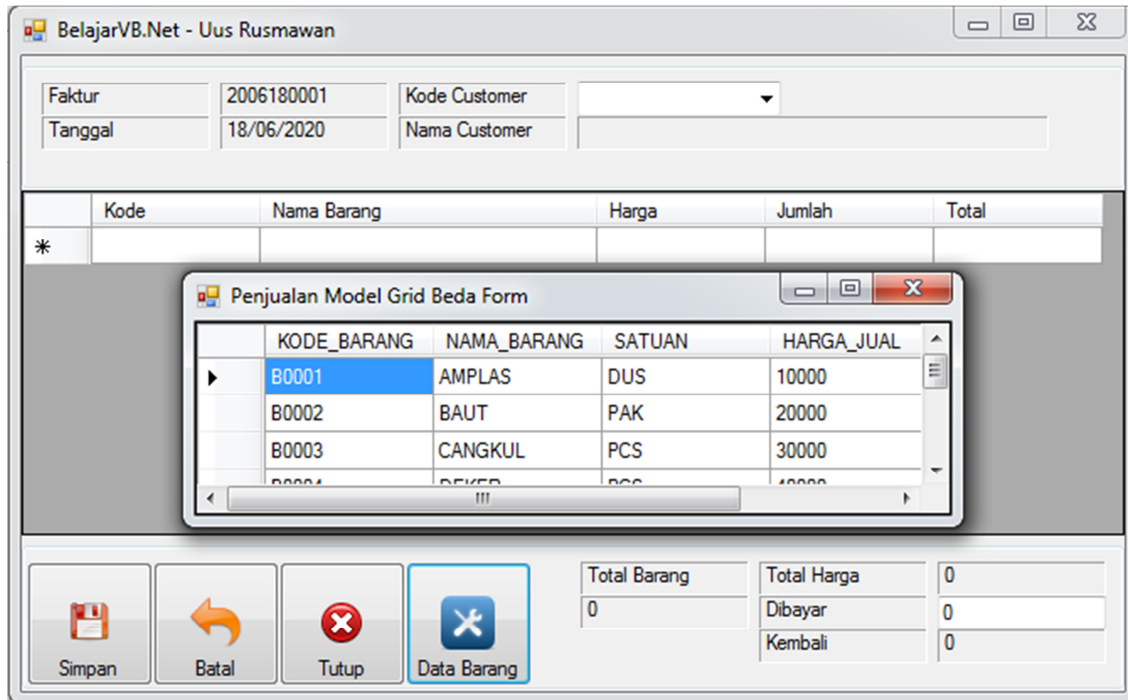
BelajarVB.Net - Uus Rusmawan

| Faktur | 2006180001 | Kode Customer | |
|---|---|---|---|
| Tanggal | 18/06/2020 | Nama Customer | |

| | Kode | Nama Barang | Harga | Jumlah | Total |
|---|---|---|---|---|---|
| * | | | | | |

Penjualan Model Grid Beda Form

| | KODE_BARANG | NAMA_BARANG | SATUAN | HARGA_JUAL |
|---|---|---|---|---|
| ▸ | B0001 | AMPLAS | DUS | 10000 |
| | B0002 | BAUT | PAK | 20000 |
| | B0003 | CANGKUL | PCS | 30000 |
| | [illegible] | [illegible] | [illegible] | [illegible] |

Simpan
Batal
Tutup
Data Barang

Total Barang
0
Total Harga
0
Dibayar
0
Kembali
0